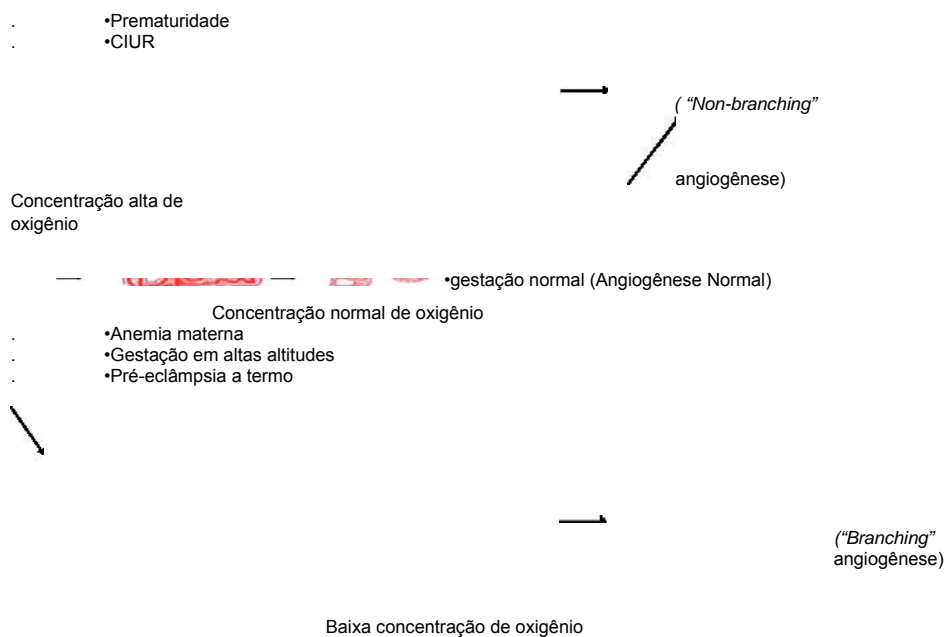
. •Prematuridade
. •CIUR

( *"Non-branching"*

angiogênese)

Concentração alta de oxigênio

•gestação normal (Angiogênese Normal)

Concentração normal de oxigênio

. •Anemia materna
. •Gestação em altas altitudes
. •Pré-eclâmpsia a termo

*("Branching"*
angiogênese)

Baixa concentração de oxigênio